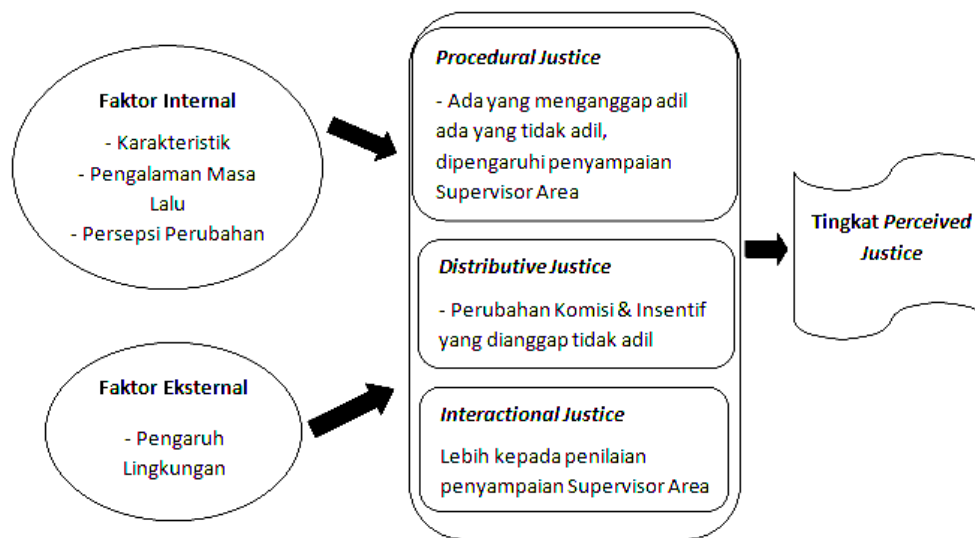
Faktor Internal

- Karakteristik
- Pengalaman Masa Lalu
- Persepsi Perubahan

Faktor Eksternal

- Pengaruh Lingkungan

Procedural Justice

- Ada yang menganggap adil ada yang tidak adil, dipengaruhi penyampaian Supervisor Area

Distributive Justice

- Perubahan Komisi & Insentif yang dianggap tidak adil

Interactional Justice

Lebih kepada penilaian penyampaian Supervisor Area

Tingkat Perceived Justice